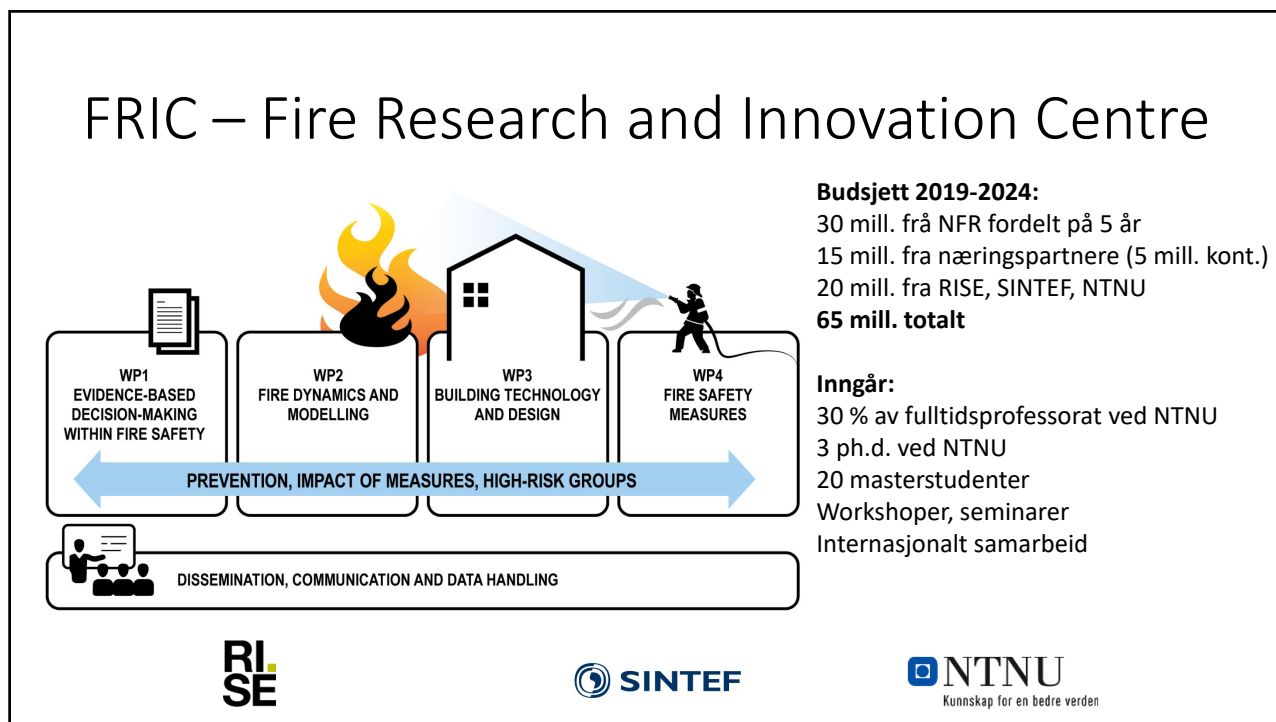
FRIC – Fire Research and Innovation Centre

WP1
EVIDENCE-BASED DECISION-MAKING WITHIN FIRE SAFETY

WP2
FIRE DYNAMICS AND MODELLING

WP3
BUILDING TECHNOLOGY AND DESIGN

WP4
FIRE SAFETY MEASURES

PREVENTION, IMPACT OF MEASURES, HIGH-RISK GROUPS

DISSEMINATION, COMMUNICATION AND DATA HANDLING

**Budsjett 2019-2024:**
30 mill. frå NFR fordelt på 5 år
15 mill. fra næringspartnere (5 mill. kont.)
20 mill. fra RISE, SINTEF, NTNU
**65 mill. totalt**

**Inngår:**
30 % av fulltidsprofessorat ved NTNU
3 ph.d. ved NTNU
20 masterstudenter
Workshoper, seminarer
Internasjonalt samarbeid

RI. SE

SINTEF

NTNU
Kunnskap for en bedre verden